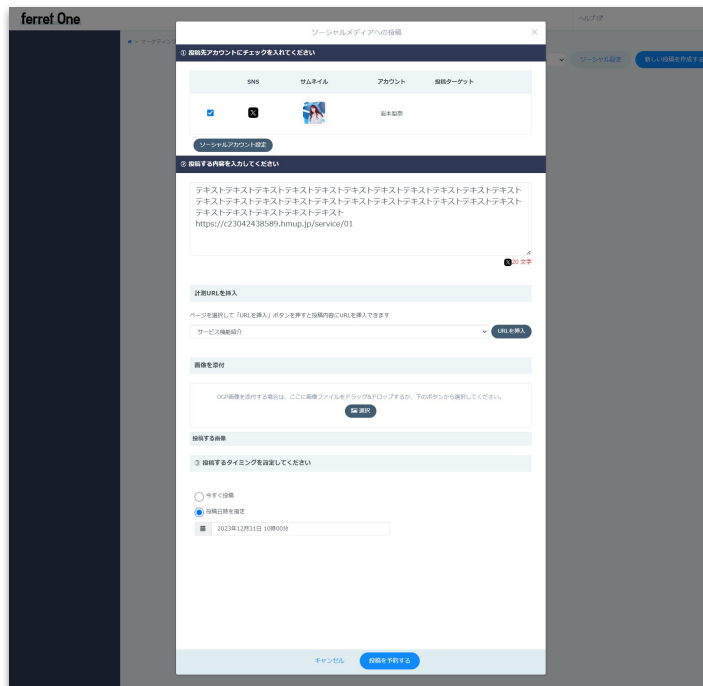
ferret One

ヘルプ

マーケティン

ソーシャル設定

新しい投稿を作成する

ソーシャルメディアへの投稿

① 投稿先アカウントにチェックを入れてください

| | SNS | サムネイル | アカウント | 投稿ターゲット |
|---|---|---|---|---|
| ☑ | X | | 岩本梨奈 | |

ソーシャルアカウント設定

② 投稿する内容を入力してください

テキストテキストテキストテキストテキストテキストテキストテキストテキストテキストテキストテキストテキストテキストテキストテキストテキストテキストテキストテキストテキストテキストテキスト
https://c23042438589.hmup.jp/service/01

X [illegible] 文字

計測URLを挿入

ページを選択して「URLを挿入」ボタンを押すと投稿内容にURLを挿入できます

サービス機能紹介

URLを挿入

画像を添付

OGP画像を添付する場合は、ここに画像ファイルをドラッグ&ドロップするか、下のボタンから選択してください。

選択

投稿する画像

③ 投稿するタイミングを設定してください

今すぐ投稿

投稿日時を指定

2023年12月31日 10時00分

キャンセル

投稿を予約する